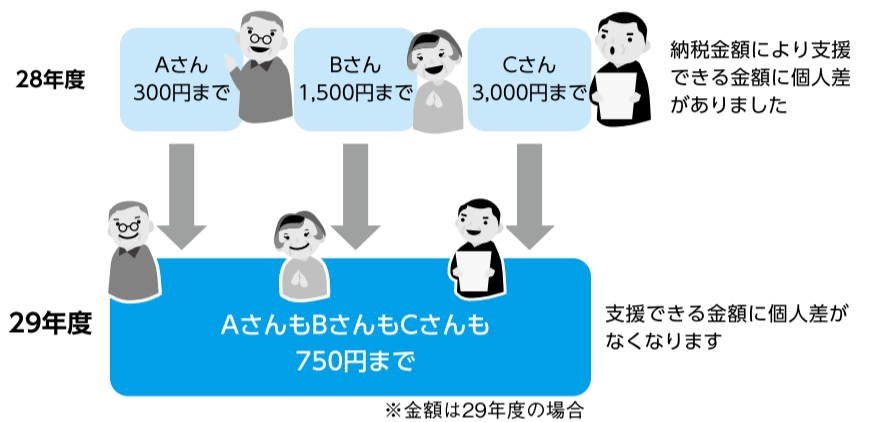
28年度

Aさん
300円まで

Bさん
1,500円まで

Cさん
3,000円まで

納税金額により支援できる金額に個人差がありました

29年度

AさんもBさんもCさんも
750円まで

支援できる金額に個人差がなくなります

※金額は29年度の場合